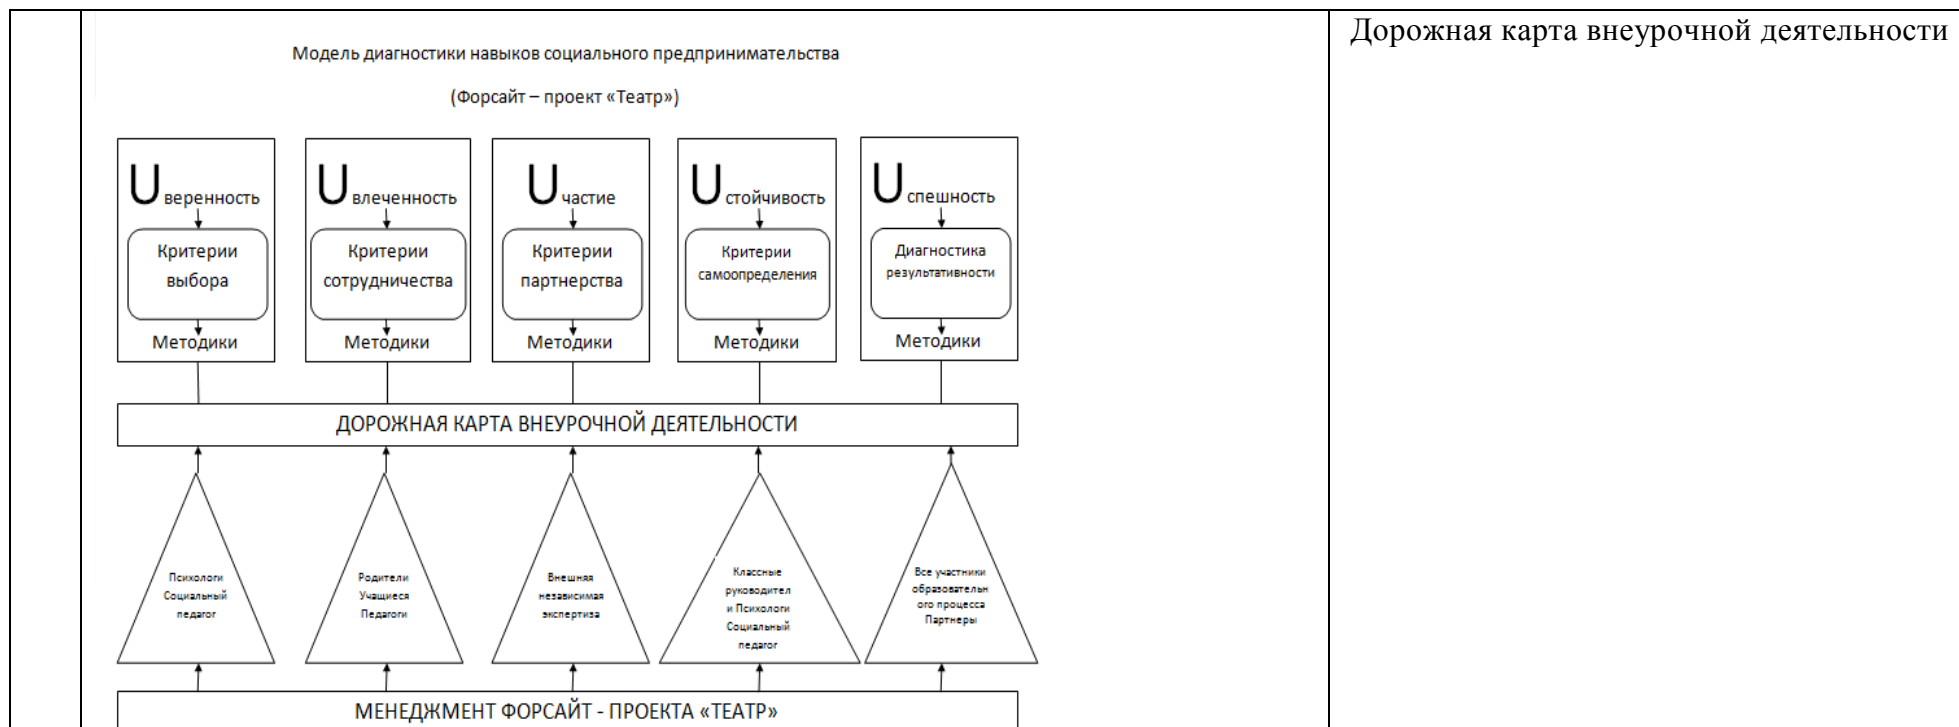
Модель диагностики навыков социального предпринимательства

(Форсайт – проект «Театр»)

U веренность
Критерии выбора
Методики

U влеченность
Критерии сотрудничества
Методики

U частие
Критерии партнерства
Методики

U стойчивость
Критерии самоопределения
Методики

U спешность
Диагностика результативности
Методики

ДОРОЖНАЯ КАРТА ВНЕУРОЧНОЙ ДЕЯТЕЛЬНОСТИ

Психологи Социальный педагог

Родители Учащиеся Педагоги

Внешняя независимая экспертиза

Классные руководител и Психологи Социальный педагог

Все участники образовательн ого процесса Партнеры

МЕНЕДЖМЕНТ ФОРСАЙТ - ПРОЕКТА «ТЕАТР»

Дорожная карта внеурочной деятельности